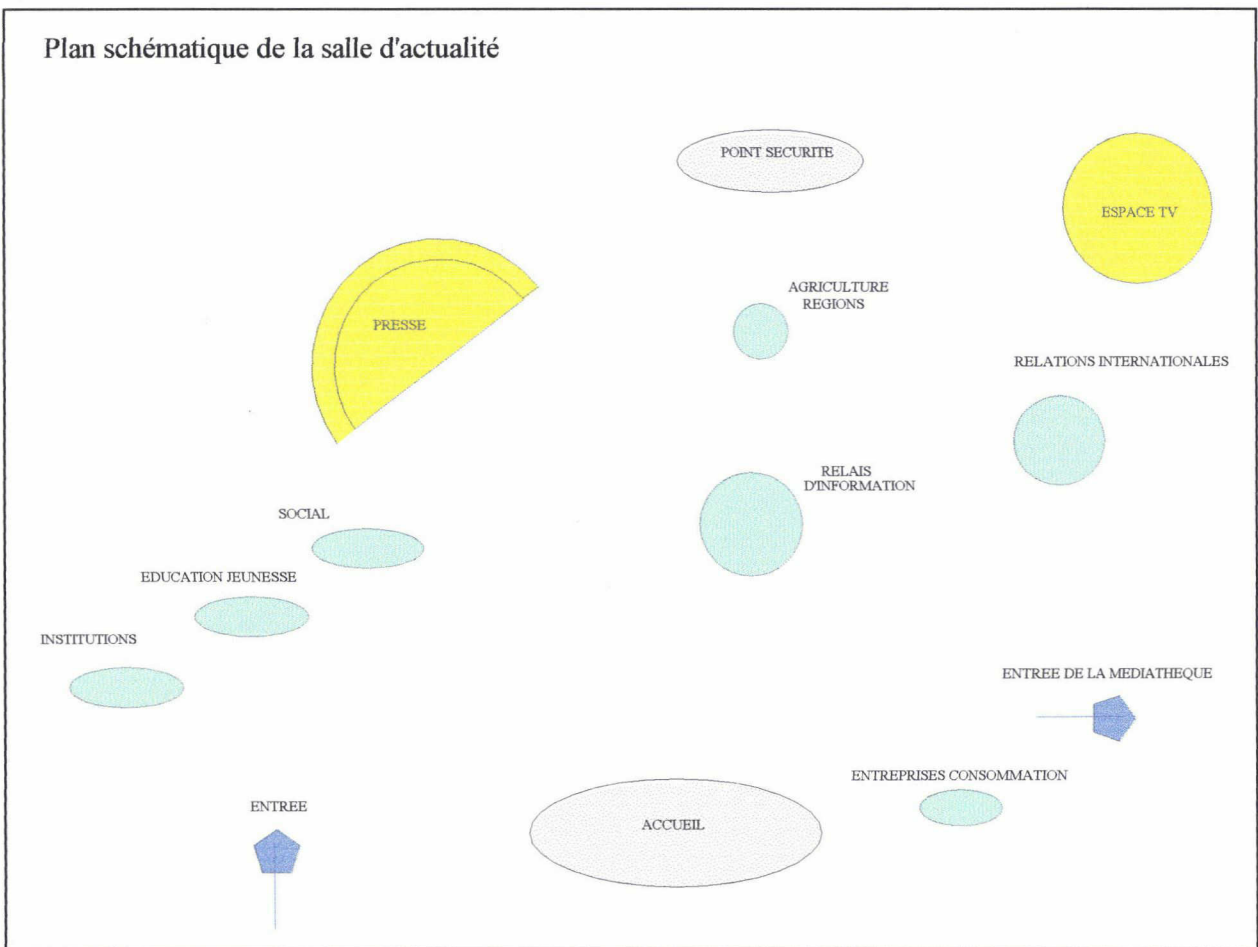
Plan schématique de la salle d'actualité

POINT SECURITE

ESPACE TV

PRESSE

AGRICULTURE REGIONS

RELATIONS INTERNATIONALES

RELAIS D'INFORMATION

SOCIAL

EDUCATION JEUNESSE

INSTITUTIONS

ENTREE DE LA MEDIATHEQUE

ENTREPRISES CONSOMMATION

ENTREE

ACCUEIL